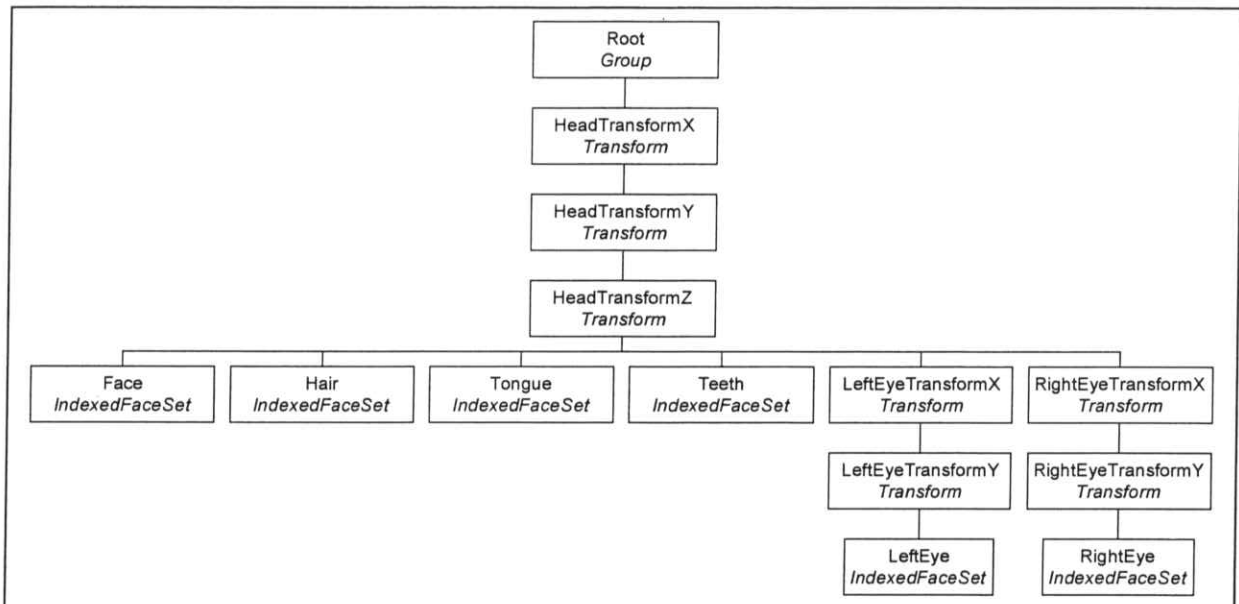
Root
Group

HeadTransformX
Transform

HeadTransformY
Transform

HeadTransformZ
Transform

Face
IndexedFaceSet

Hair
IndexedFaceSet

Tongue
IndexedFaceSet

Teeth
IndexedFaceSet

LeftEyeTransformX
Transform

RightEyeTransformX
Transform

LeftEyeTransformY
Transform

RightEyeTransformY
Transform

LeftEye
IndexedFaceSet

RightEye
IndexedFaceSet